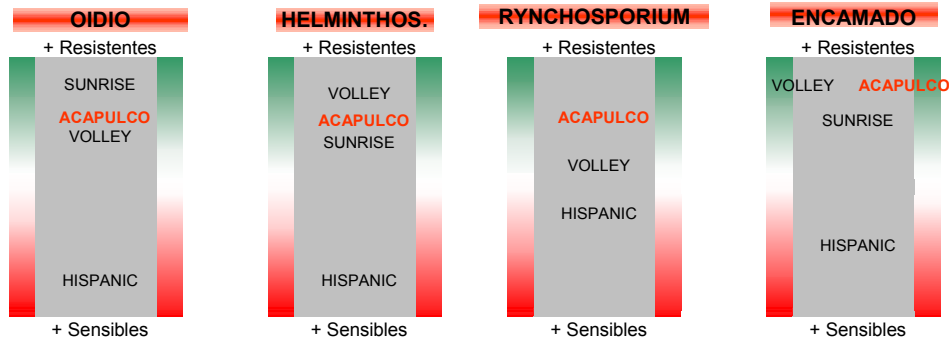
OIDIO
+ Resistentes
SUNRISE
ACAPULCO
VOLLEY
HISPANIC
+ Sensibles

HELMINTHOS.
+ Resistentes
VOLLEY
ACAPULCO
SUNRISE
HISPANIC
+ Sensibles

RYNCHOSPORIUM
+ Resistentes
ACAPULCO
VOLLEY
HISPANIC
+ Sensibles

ENCAMADO
+ Resistentes
VOLLEY ACAPULCO
SUNRISE
HISPANIC
+ Sensibles